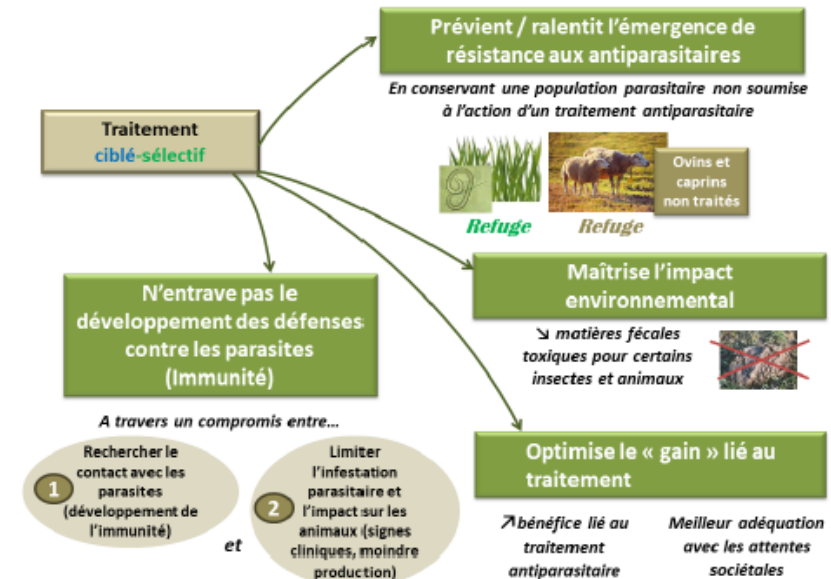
Traitement
ciblé-sélectif

Prévient / ralentit l'émergence de résistance aux antiparasitaires

En conservant une population parasitaire non soumise à l'action d'un traitement antiparasitaire

Refuge

Refuge

Ovins et caprins non traités

Maîtrise l'impact environnemental

↘ matières fécales toxiques pour certains insectes et animaux

N'entrave pas le développement des défenses contre les parasites (Immunité)

A travers un compromis entre…

1 Rechercher le contact avec les parasites (développement de l'immunité)

et

2 Limiter l'infestation parasitaire et l'impact sur les animaux (signes cliniques, moindre production)

Optimise le « gain » lié au traitement

↗bénéfice lié au traitement antiparasitaire

Meilleur adéquation avec les attentes sociétales